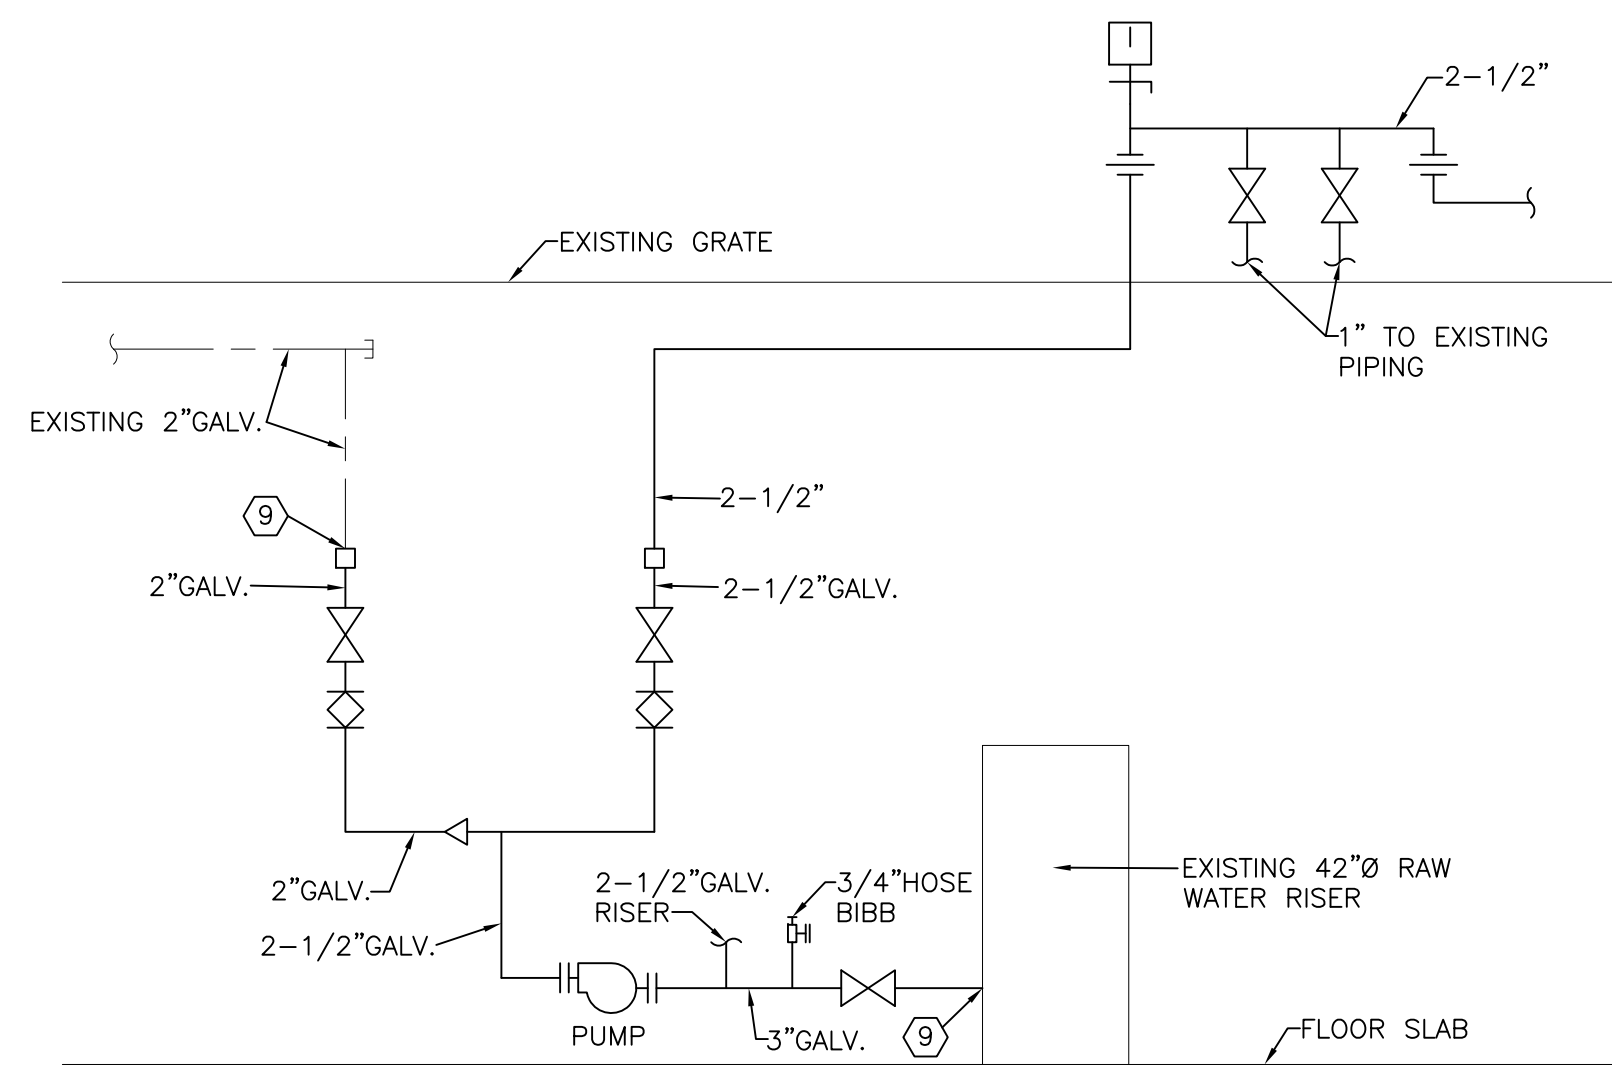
I

2–1/2"

EXISTING GRATE

1" TO EXISTING PIPING

EXISTING 2"GALV.

9

2–1/2"

2"GALV.

2–1/2"GALV.

2"GALV.

2–1/2"GALV.

2–1/2"GALV. RISER

3/4"HOSE BIBB

EXISTING 42"Ø RAW WATER RISER

PUMP

3"GALV.

9

FLOOR SLAB